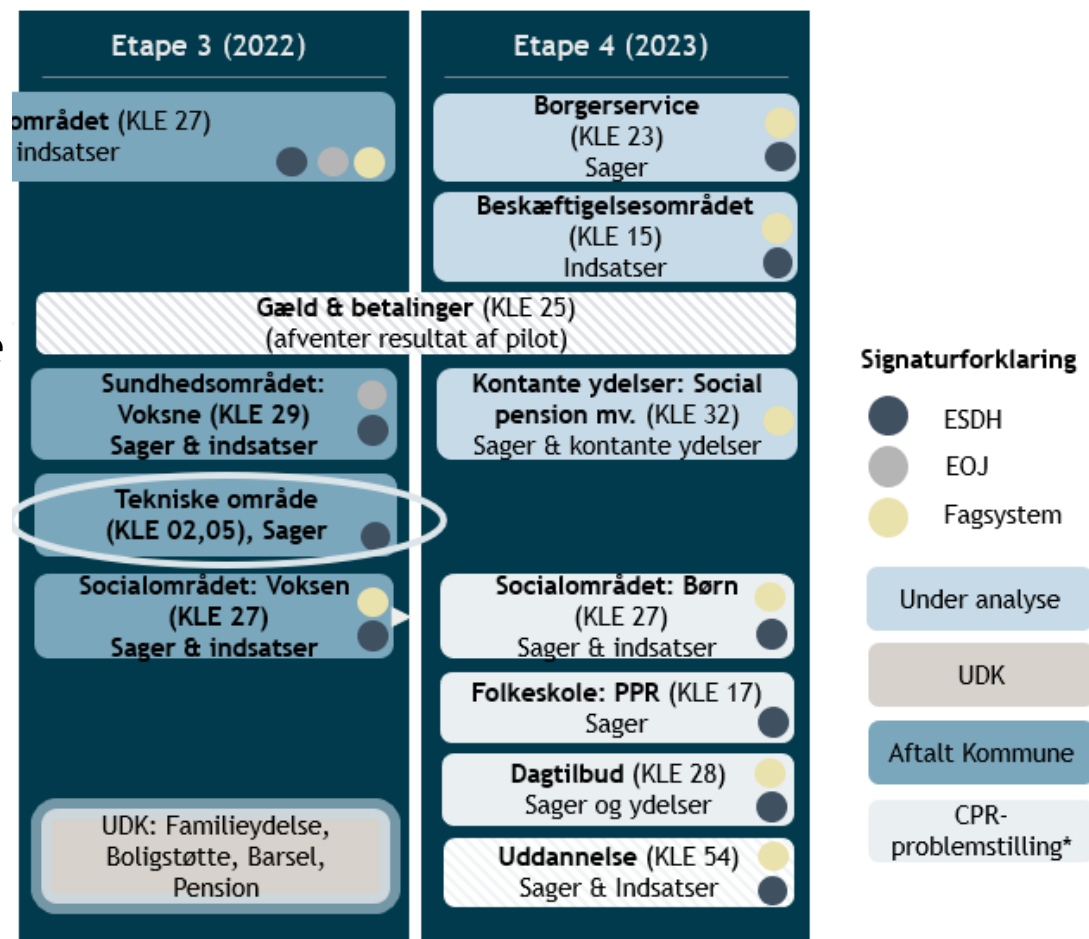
Etape 3 (2022)

Etape 4 (2023)

området (KLE 27)
indsatser

Borgerservice
(KLE 23)
Sager

Beskæftigelsesområdet
(KLE 15)
Indsatser

Gæld & betalinger (KLE 25)
(afventer resultat af pilot)

Sundhedsområdet:
Voksne (KLE 29)
Sager & indsatser

Kontante ydelser: Social pension mv. (KLE 32)
Sager & kontante ydelser

Tekniske område
(KLE 02,05), Sager

Socialområdet: Voksen
(KLE 27)
Sager & indsatser

Socialområdet: Børn
(KLE 27)
Sager & indsatser

Folkeskole: PPR (KLE 17)
Sager

Dagtilbud (KLE 28)
Sager og ydelser

UDK: Familieydelse, Boligstøtte, Barsel, Pension

Uddannelse (KLE 54)
Sager & Indsatser

Signaturforklaring

ESDH

EOJ

Fagsystem

Under analyse

UDK

Aftalt Kommune

CPR-problemstilling*